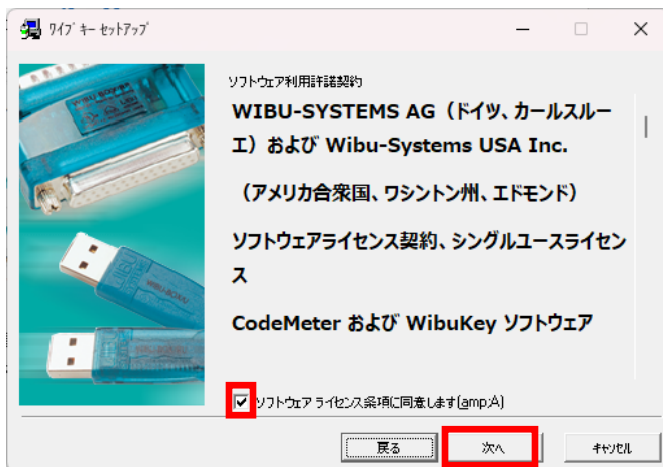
ワイブ キー セットアップ

ソフトウェア利用許諾契約

WIBU-SYSTEMS AG（ドイツ、カールスルーエ）および Wibu-Systems USA Inc.

（アメリカ合衆国、ワシントン州、エドモンド）

ソフトウェアライセンス契約、シングルユースライセンス

CodeMeter および WibuKey ソフトウェア

ソフトウェア ライセンス条項に同意します(amp;A)

戻る

次へ

キャンセル